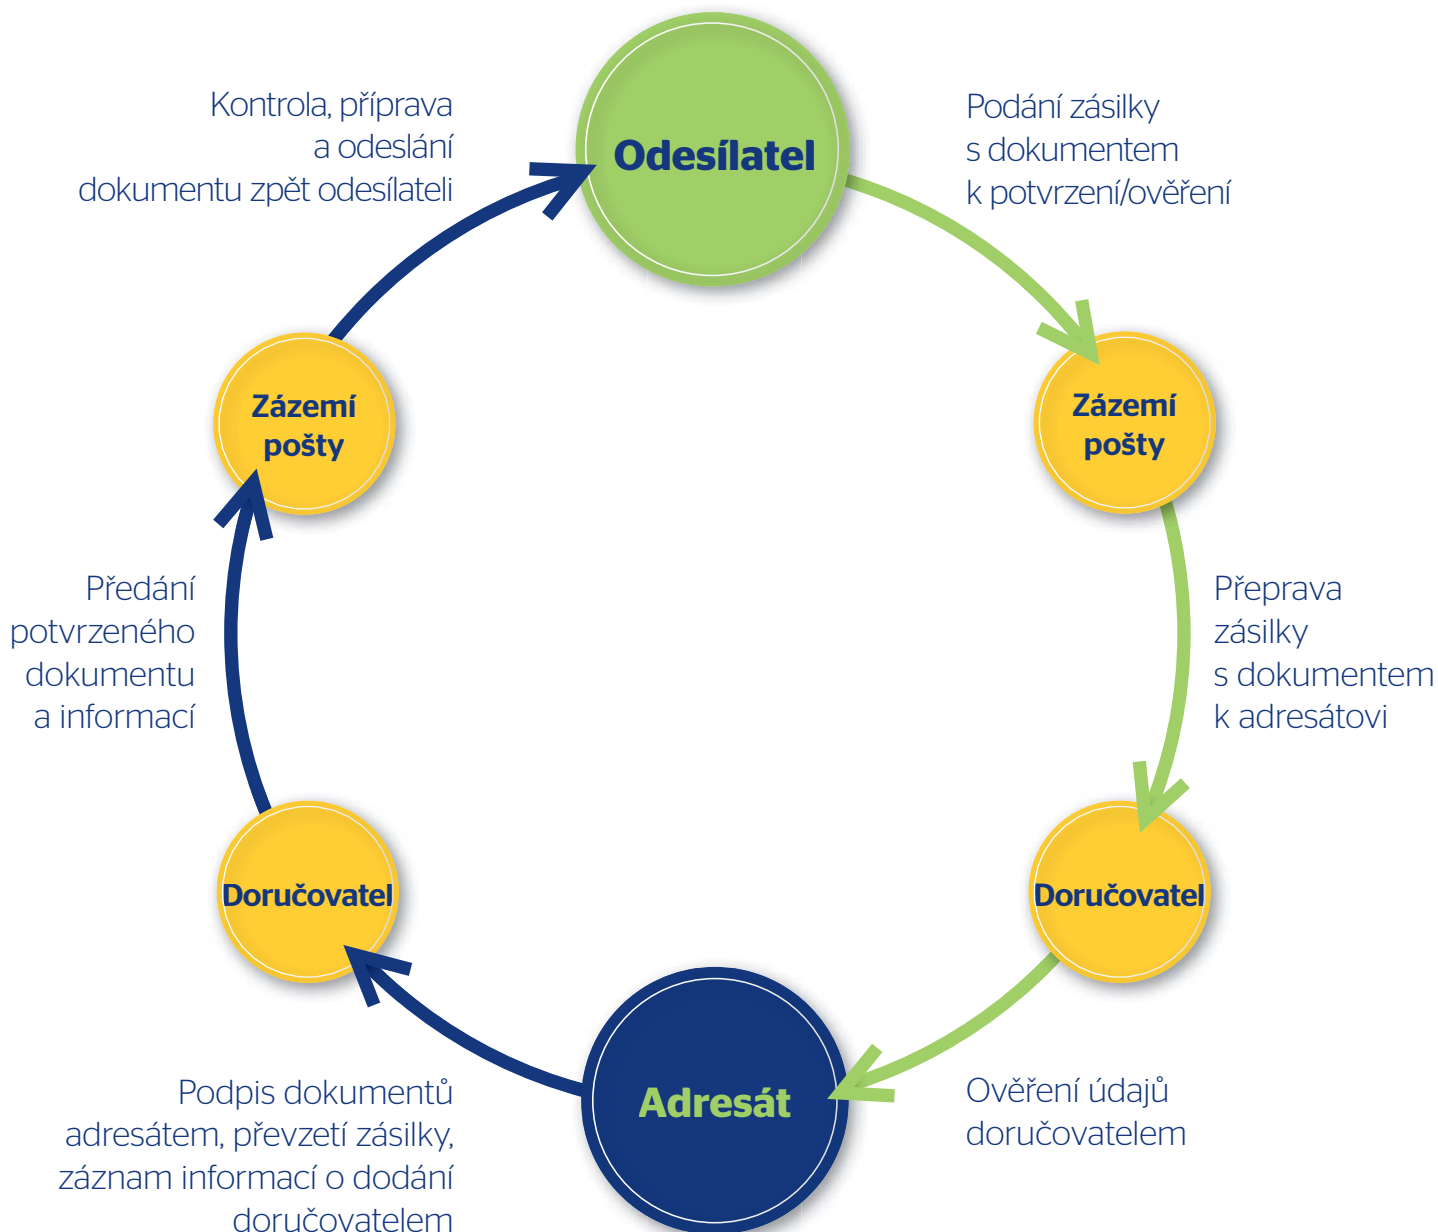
Kontrola, příprava a odeslání dokumentu zpět odesílateli

Odesílatel

Podání zásilky s dokumentem k potvrzení/ověření

Zázemí pošty

Zázemí pošty

Předání potvrzeného dokumentu a informací

Přeprava zásilky s dokumentem k adresátovi

Doručovatel

Doručovatel

Adresát

Podpis dokumentů adresátem, převzetí zásilky, záznam informací o dodání doručovatelem

Ověření údajů doručovatelem